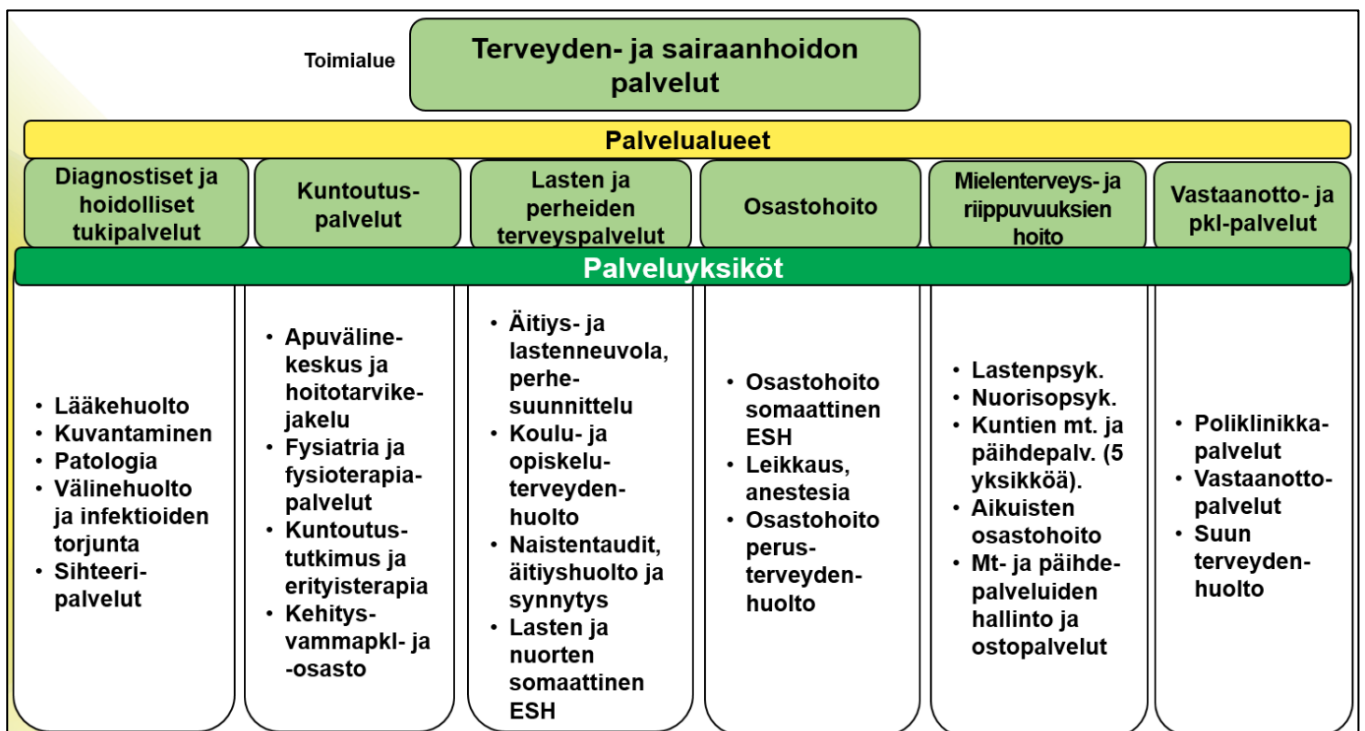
Toimialue

Terveyden- ja sairaanhoidon palvelut

Palvelualueet

Diagnostiset ja hoidolliset tukipalvelut

Kuntoutuspalvelut

Lasten ja perheiden terveyspalvelut

Osastohoito

Mielenterveys- ja riippuvuuksien hoito

Vastaanotto- ja pkl-palvelut

Palveluyksiköt

• Lääkehuolto
• Kuvantaminen
• Patologia
• Välinehuolto ja infektioiden torjunta
• Sihteeripalvelut

• Apuvälinekeskus ja hoitotarvikejakelu
• Fysiatria ja fysioterapiapalvelut
• Kuntoutustutkimus ja erityisterapia
• Kehitysvammapkl- ja -osasto

• Äitiys- ja lastenneuvola, perhesuunnittelu
• Koulu- ja opiskeluterveydenhuolto
• Naistentaudit, äitiyshuolto ja synnytys
• Lasten ja nuorten somaattinen ESH

• Osastohoito somaattinen ESH
• Leikkaus, anestesia
• Osastohoito perusterveydenhuolto

• Lastenpsyk.
• Nuorisopsyk.
• Kuntien mt. ja päihdepalv. (5 yksikköä).
• Aikuisten osastohoito
• Mt- ja päihdepalveluiden hallinto ja ostopalvelut

• Poliklinikkapalvelut
• Vastaanottopalvelut
• Suun terveydenhuolto